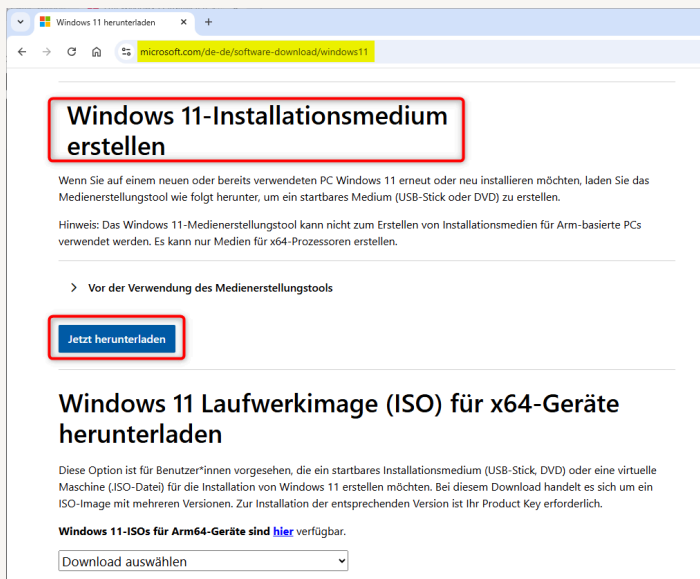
Windows 11 herunterladen

microsoft.com/de-de/software-download/windows11

Windows 11-Installationsmedium erstellen

Wenn Sie auf einem neuen oder bereits verwendeten PC Windows 11 erneut oder neu installieren möchten, laden Sie das Medienerstellungstool wie folgt herunter, um ein startbares Medium (USB-Stick oder DVD) zu erstellen.

Hinweis: Das Windows 11-Medienerstellungstool kann nicht zum Erstellen von Installationsmedien für Arm-basierte PCs verwendet werden. Es kann nur Medien für x64-Prozessoren erstellen.

Vor der Verwendung des Medienerstellungstools

Jetzt herunterladen

Windows 11 Laufwerkimage (ISO) für x64-Geräte herunterladen

Diese Option ist für Benutzer*innen vorgesehen, die ein startbares Installationsmedium (USB-Stick, DVD) oder eine virtuelle Maschine (.ISO-Datei) für die Installation von Windows 11 erstellen möchten. Bei diesem Download handelt es sich um ein ISO-Image mit mehreren Versionen. Zur Installation der entsprechenden Version ist Ihr Product Key erforderlich.

Windows 11-ISOs für Arm64-Geräte sind hier verfügbar.

Download auswählen